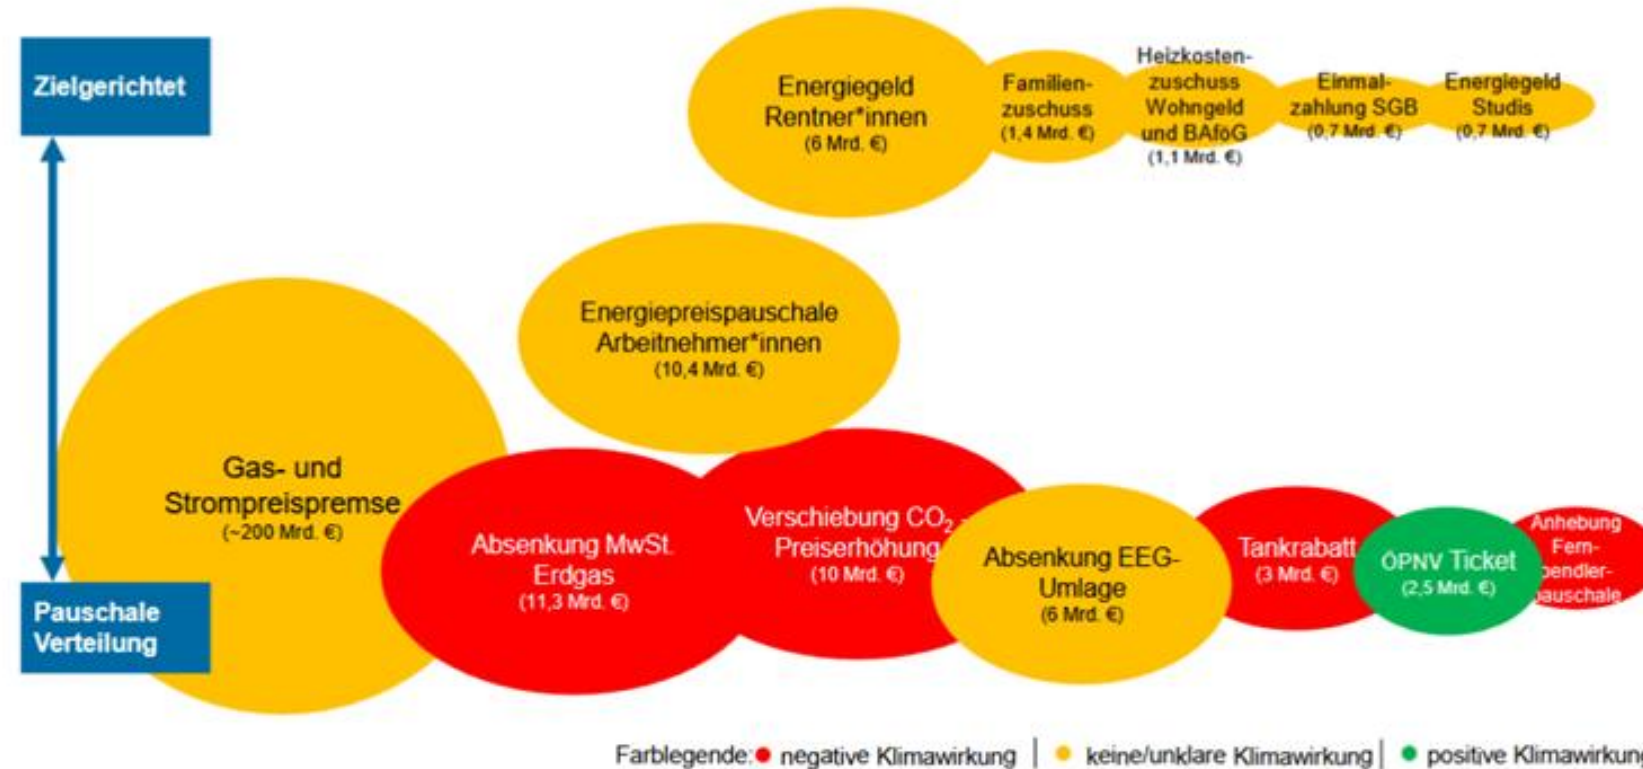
Zielgerichtet

Pauschale Verteilung

Energiegeld Rentner*innen (6 Mrd. €)

Familienzuschuss (1,4 Mrd. €)

Heizkostenzuschuss Wohngeld und BAföG (1,1 Mrd. €)

Einmalzahlung SGB (0,7 Mrd. €)

Energiegeld Studis (0,7 Mrd. €)

Energiepreispauschale Arbeitnehmer*innen (10,4 Mrd. €)

Gas- und Strompreispremse (~200 Mrd. €)

Absenkung MwSt. Erdgas (11,3 Mrd. €)

Verschiebung $CO_2$ Preiserhöhung (10 Mrd. €)

Absenkung EEG-Umlage (6 Mrd. €)

Tankrabatt (3 Mrd. €)

ÖPNV Ticket (2,5 Mrd. €)

Anhebung Fern-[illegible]pendler-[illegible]pauschale

Farblegende: negative Klimawirkung | keine/unklare Klimawirkung | positive Klimawirkung